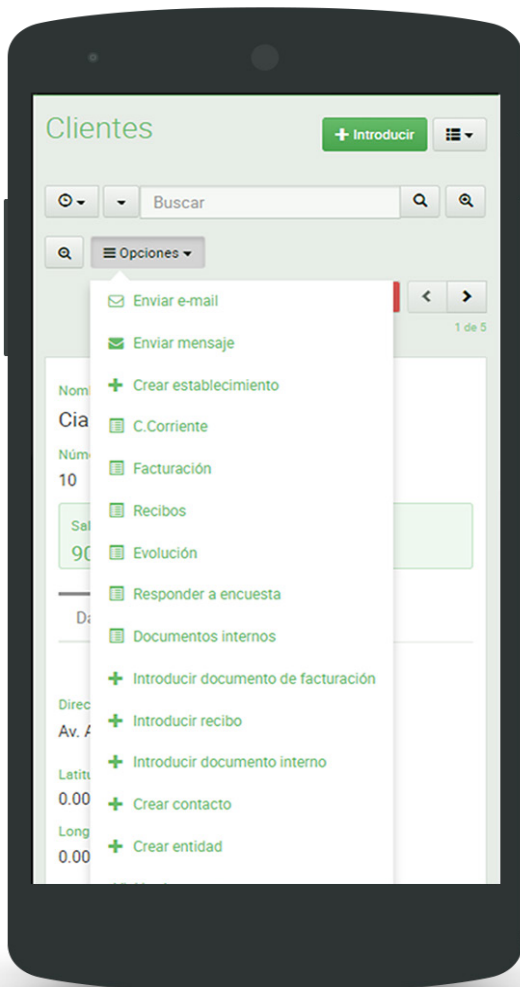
Clientes

+ Introducir

Buscar

Opciones

Enviar e-mail
Enviar mensaje
+ Crear establecimiento
C.Corriente
Facturación
Recibos
Evolución
Responder a encuesta
Documentos internos
+ Introducir documento de facturación
+ Introducir recibo
+ Introducir documento interno
+ Crear contacto
+ Crear entidad

1 de 5

Nom
Cia
Núm
10
Sal
90
Da
Direc
Av. A
Latitu
0.00
Long
0.00